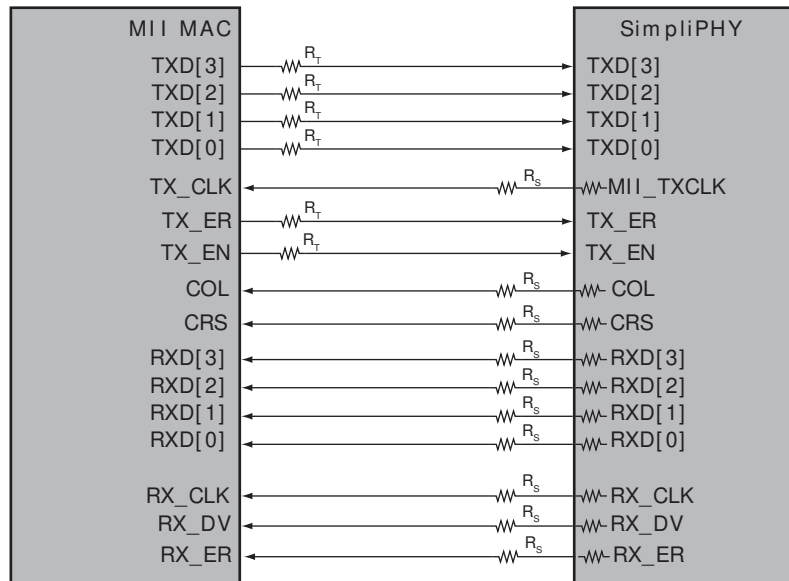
MII MAC

TXD[3]
TXD[2]
TXD[1]
TXD[0]
TX_CLK
TX_ER
TX_EN
COL
CRS
RXD[3]
RXD[2]
RXD[1]
RXD[0]
RX_CLK
RX_DV
RX_ER

$R_T$
$R_T$
$R_T$
$R_T$
$R_S$
$R_T$
$R_T$
$R_S$
$R_S$
$R_S$
$R_S$
$R_S$
$R_S$
$R_S$
$R_S$
$R_S$

SimpliPHY

TXD[3]
TXD[2]
TXD[1]
TXD[0]
MII_TXCLK
TX_ER
TX_EN
COL
CRS
RXD[3]
RXD[2]
RXD[1]
RXD[0]
RX_CLK
RX_DV
RX_ER